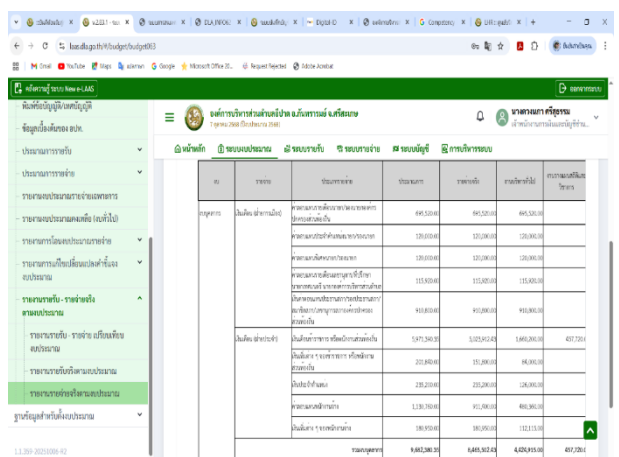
laas.dla.go.th/budget/budget063

คู่มือการปฏิบัติงาน New e-LAAS

ออกจากระบบ

องค์การบริหารส่วนตำบลบึงบ้าน อ.กันทรารมย์ จ.ศรีสะเกษ

นางดวงนภา ศรีสุธรรม

หน้าหลัก | ระบบงบประมาณ | ระบบรายรับ | ระบบรายจ่าย | ระบบบัญชี | การบริหารระบบ

ข้อมูลเบื้องต้นของ อปท.

ประมาณการรายรับ

ประมาณการรายจ่าย

รายงานงบประมาณรายจ่ายเฉพาะการ

รายงานงบประมาณเพิ่มเติม (ฉบับที่)

รายงานการโอนงบประมาณรายจ่าย

รายงานการเปลี่ยนแปลงคำชี้แจงงบประมาณ

รายงานรายรับ - รายจ่ายจริงตามงบประมาณ

รายงานรายรับ - รายจ่าย เปรียบเทียบงบประมาณ

รายงานรายรับจริงตามงบประมาณ

รายงานรายจ่ายจริงตามงบประมาณ

ฐานข้อมูลสำหรับตั้งงบประมาณ

1.1.359-20251006-R2

| งบ | หมวด | ประเภทรายจ่าย | ประมาณการ | รายจ่ายจริง | รายจ่ายจริงที่ได้ | ... |
|---|---|---|---|---|---|---|
| งบบุคลากร | เงินเดือน ฝ่ายการเมือง | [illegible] | 695,520.00 | 695,520.00 | 695,520.00 | |
| | | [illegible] | 120,000.00 | 120,000.00 | 120,000.00 | |
| | | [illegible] | 120,000.00 | 120,000.00 | 120,000.00 | |
| | | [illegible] | 115,920.00 | 115,920.00 | 115,920.00 | |
| | | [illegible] | 910,800.00 | 910,800.00 | 910,800.00 | |
| | เงินเดือน ฝ่ายประจำ | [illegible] | 5,971,540.00 | 3,025,912.45 | 1,600,200.00 | 437,720 |
| | | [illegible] | 203,840.00 | 151,800.00 | 84,000.00 | |
| | | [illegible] | 235,200.00 | 235,200.00 | 126,000.00 | |
| | | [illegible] | 1,130,780.00 | 931,400.00 | 490,380.00 | |
| | | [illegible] | 180,950.00 | 180,950.00 | 112,115.00 | |
| | | รวมงบบุคลากร | 9,662,380.00 | 6,461,502.45 | 4,424,915.00 | 437,720 |